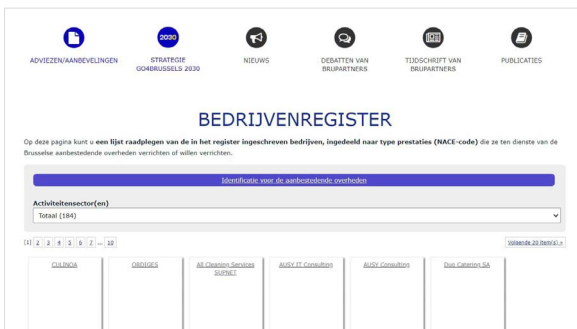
2030

ADVIEZEN/AANBEVELINGEN

STRATEGIE GO4BRUSSELS 2030

NIEUWS

DEBATTEN VAN BRUPARTNERS

TIJDSCHRIFT VAN BRUPARTNERS

PUBLICATIES

BEDRIJVENREGISTER

Op deze pagina kunt u **een lijst raadplegen van de in het register ingeschreven bedrijven, ingedeeld naar type prestaties (NACE-code)** die ze ten dienste van de Brusselse aanbestedende overheden verrichten of willen verrichten.

Identificatie voor de aanbestedende overheden

**Activiteitensector(en)**

Totaal (184)

[1] 2 3 4 5 6 7 ... 10

Volgende 20 item(s) »

CULINOA

OBDIGES

All Cleaning Services SUPNET

AUSY IT Consulting

AUSY Consulting

Duo Catering SA